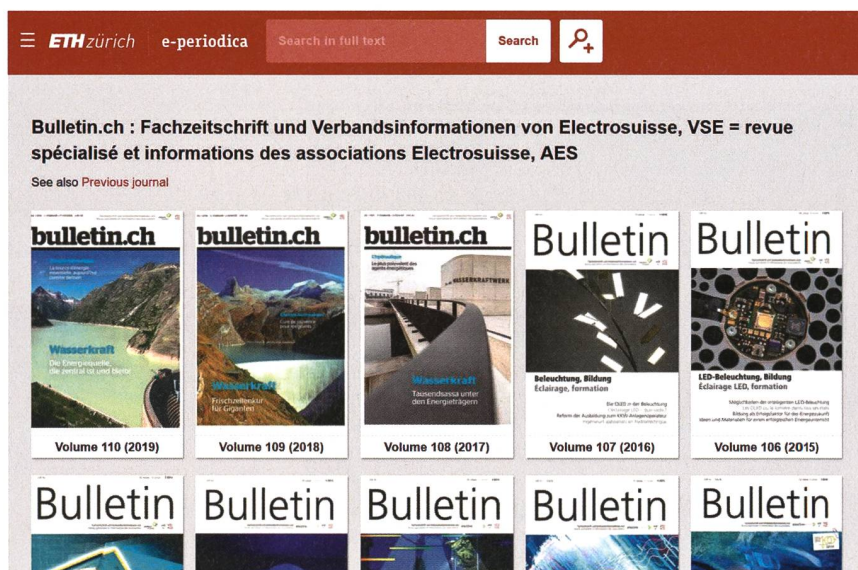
ETH zürich e-periodica

Search in full text

Search

Bulletin.ch : Fachzeitschrift und Verbandsinformationen von Electrosuisse, VSE = revue spécialisé et informations des associations Electrosuisse, AES

See also Previous journal

bulletin.ch

Wasserkraft

Die Energiequelle, die zentral ist und bleibt

Volume 110 (2019)

bulletin.ch

Wasserkraft

Frischzellenkur für Giganten

Volume 109 (2018)

bulletin.ch

Wasserkraft

Tausendsassa unter den Energieträgern

Volume 108 (2017)

Bulletin

Beleuchtung, Bildung

Éclairage, formation

Volume 107 (2016)

Bulletin

LED-Beleuchtung, Bildung

Éclairage LED, formation

Volume 106 (2015)

Bulletin

Bulletin

Bulletin

Bulletin

Bulletin